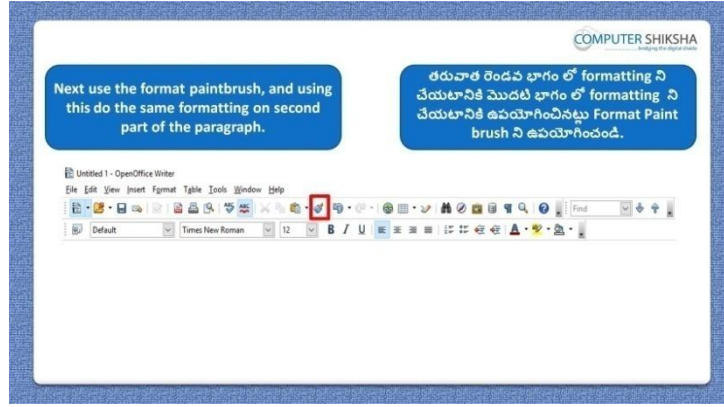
COMPUTER SHIKSHA
bridging the digital divide

Next use the format paintbrush, and using this do the same formatting on second part of the paragraph.

తరువాత రెండవ భాగం లో formatting ని చేయటానికి మొదటి భాగం లో formatting ని చేయటానికి ఉపయోగించినట్లు Format Paint brush ని ఉపయోగించండి.

Untitled 1 - OpenOffice Writer
File Edit View Insert Format Table Tools Window Help
Find
Default Times New Roman 12 B I U